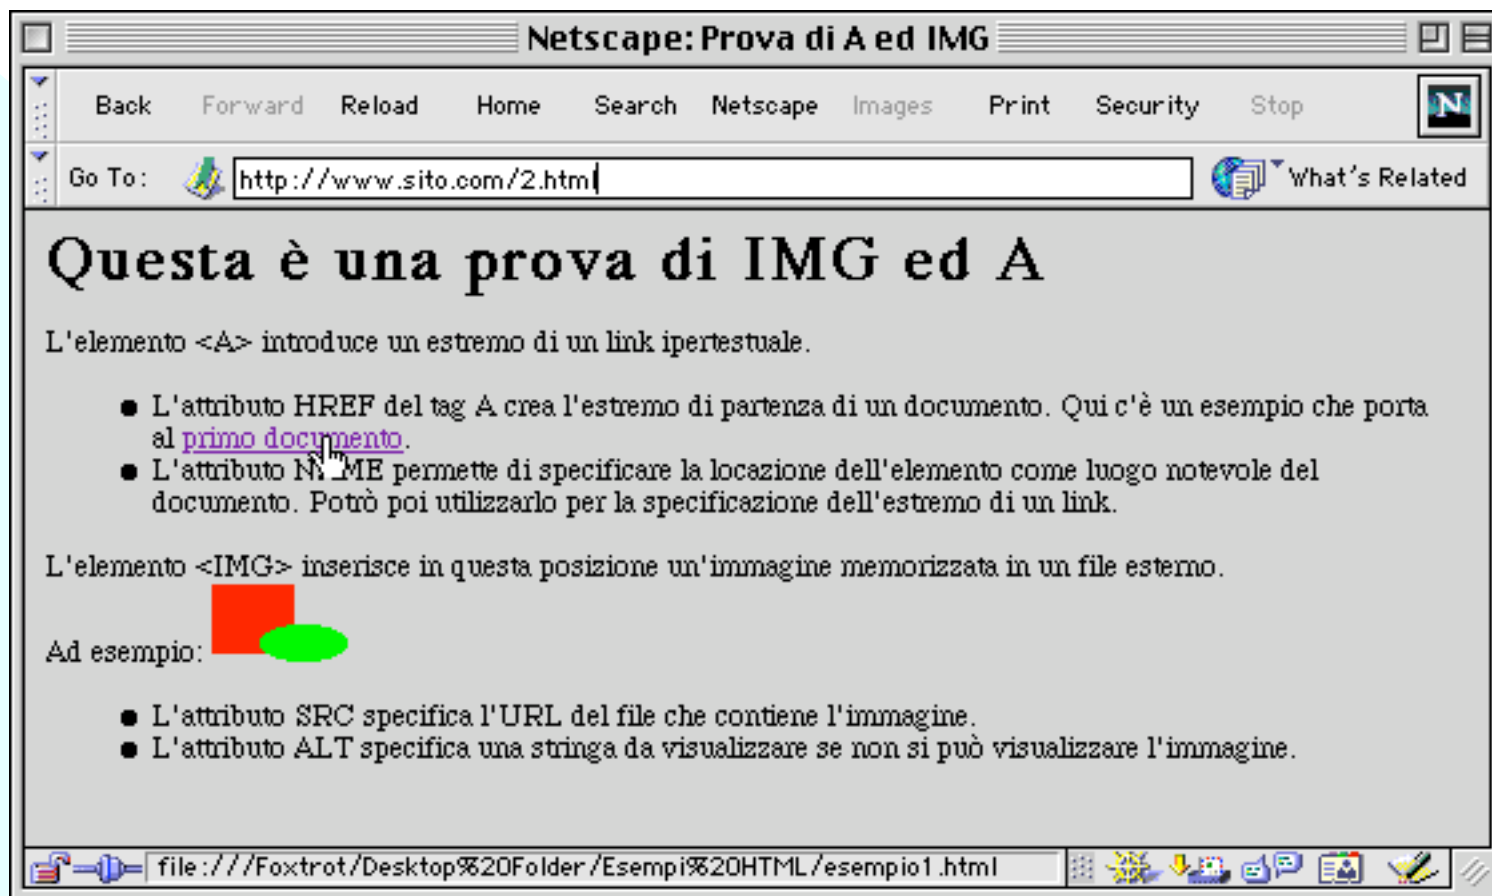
Netscape: Prova di A ed IMG

Back Forward Reload Home Search Netscape Images Print Security Stop

Go To: http://www.sito.com/2.html What's Related

Questa è una prova di IMG ed A

L'elemento <A> introduce un estremo di un link ipertestuale.

- L'attributo HREF del tag A crea l'estremo di partenza di un documento. Qui c'è un esempio che porta al primo documento.
- L'attributo N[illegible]ME permette di specificare la locazione dell'elemento come luogo notevole del documento. Potrò poi utilizzarlo per la specificazione dell'estremo di un link.

L'elemento <IMG> inserisce in questa posizione un'immagine memorizzata in un file esterno.

Ad esempio:

- L'attributo SRC specifica l'URL del file che contiene l'immagine.
- L'attributo ALT specifica una stringa da visualizzare se non si può visualizzare l'immagine.

file:///Foxtrot/Desktop%20Folder/Esempi%20HTML/esempio1.html